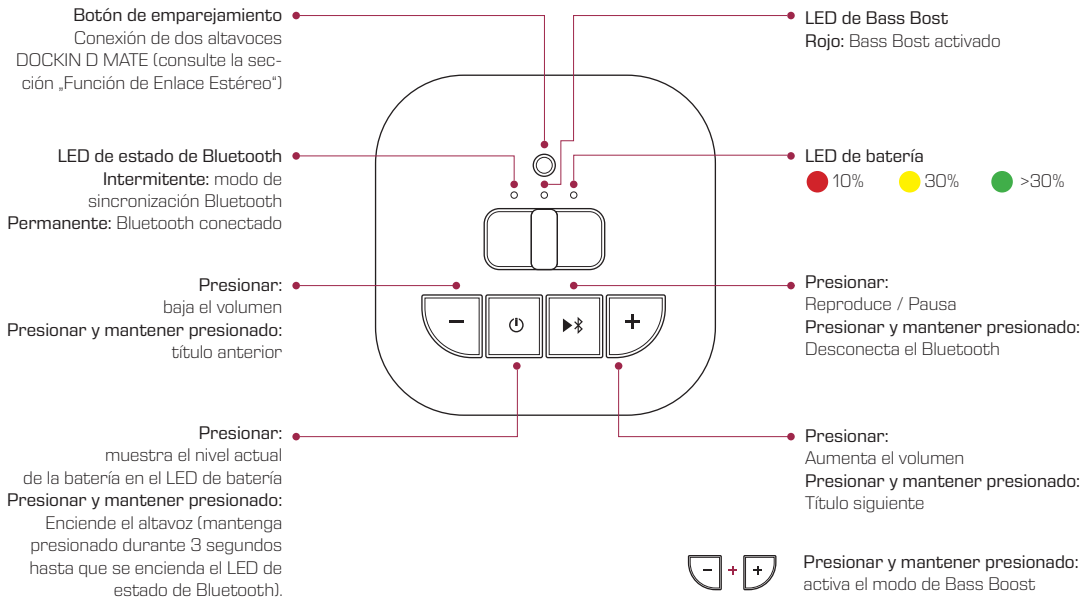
Botón de emparejamiento
Conexión de dos altavoces DOCKIN D MATE (consulte la sección „Función de Enlace Estéreo")

LED de Bass Bost
Rojo: Bass Bost activado

LED de estado de Bluetooth
Intermitente: modo de sincronización Bluetooth
Permanente: Bluetooth conectado

LED de batería
10% 30% >30%

Presionar:
baja el volumen
Presionar y mantener presionado:
título anterior

Presionar:
Reproduce / Pausa
Presionar y mantener presionado:
Desconecta el Bluetooth

Presionar:
muestra el nivel actual de la batería en el LED de batería
Presionar y mantener presionado:
Enciende el altavoz (mantenga presionado durante 3 segundos hasta que se encienda el LED de estado de Bluetooth).

Presionar:
Aumenta el volumen
Presionar y mantener presionado:
Título siguiente

Presionar y mantener presionado:
activa el modo de Bass Boost